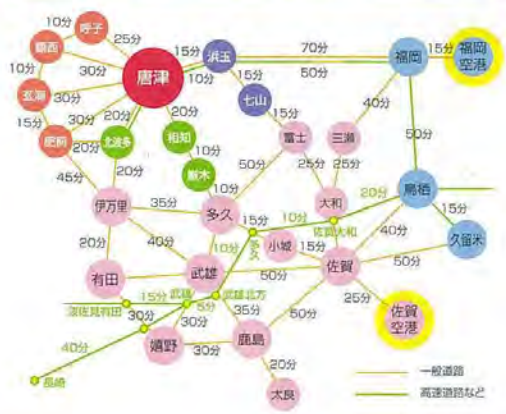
10分
呼子
25分
鎮西
10分
10分
30分
唐津
15分
浜玉
70分
福岡
15分
福岡空港
玄海
30分
15分
50分
15分
七山
20分
20分
30分
15分
肥前
20分
北波多
相知
40分
10分
三瀬
富士
50分
15分
20分
厳木
25分
45分
25分
20分
10分
大和
20分
伊万里
35分
多久
鳥栖
15分
15分
10分
佐賀大和
小城
40分
20分
40分
10分
多久
15分
40分
久留米
有田
武雄
50分
佐賀
50分
15分
武雄
波佐見有田
5分
武雄北方
35分
25分
50分
佐賀空港
40分
嬉野
30分
鹿島
30分
20分
長崎
太良
一般道路
高速道路など